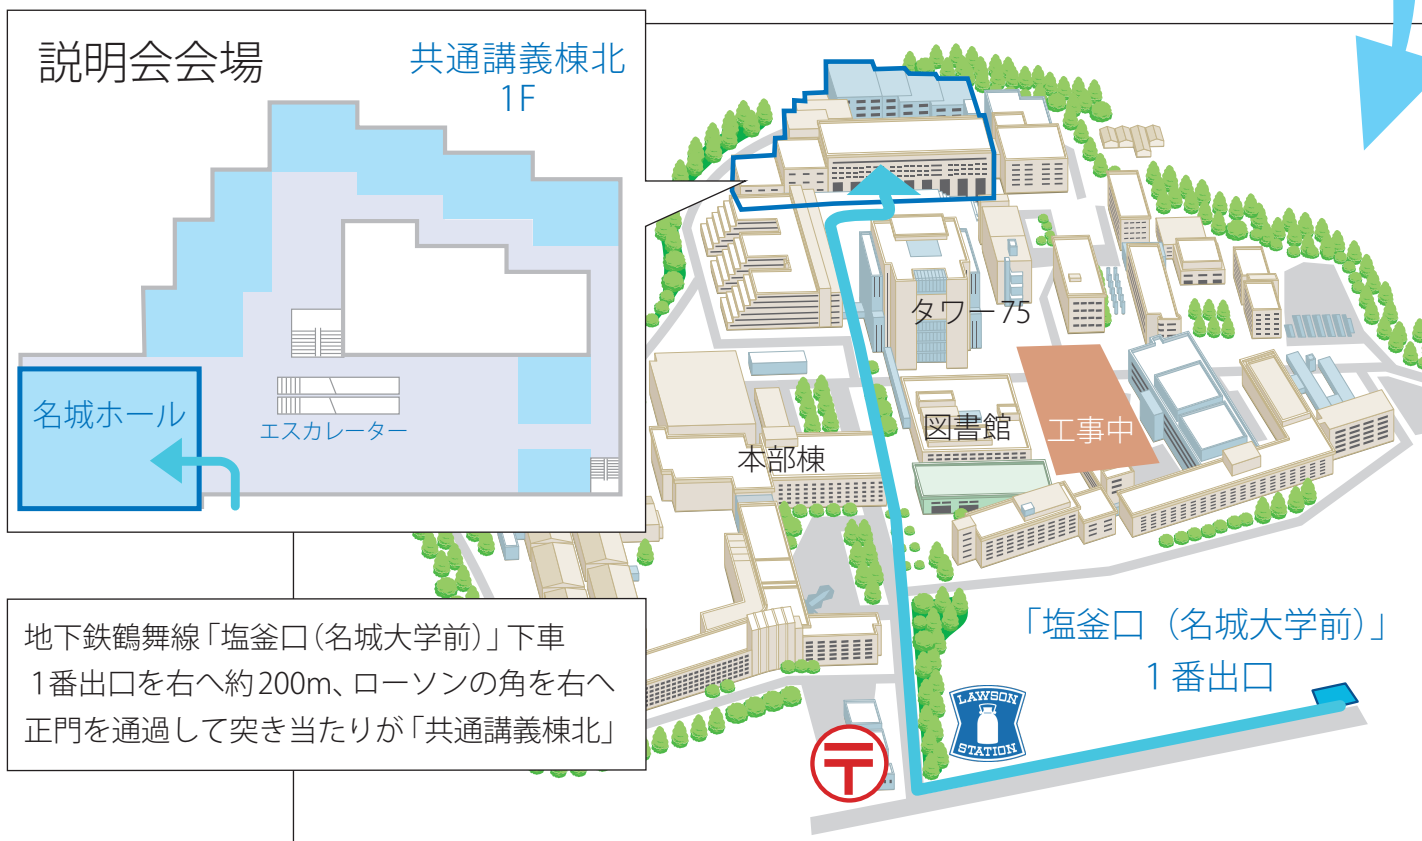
説明会会場

共通講義棟北
1F

名城ホール

エスカレーター

タワー75

図書館

工事中

本部棟

地下鉄鶴舞線「塩釜口(名城大学前)」下車
1番出口を右へ約200m、ローソンの角を右へ
正門を通過して突き当たりが「共通講義棟北」

「塩釜口（名城大学前）」
１番出口

LAWSON
STATION